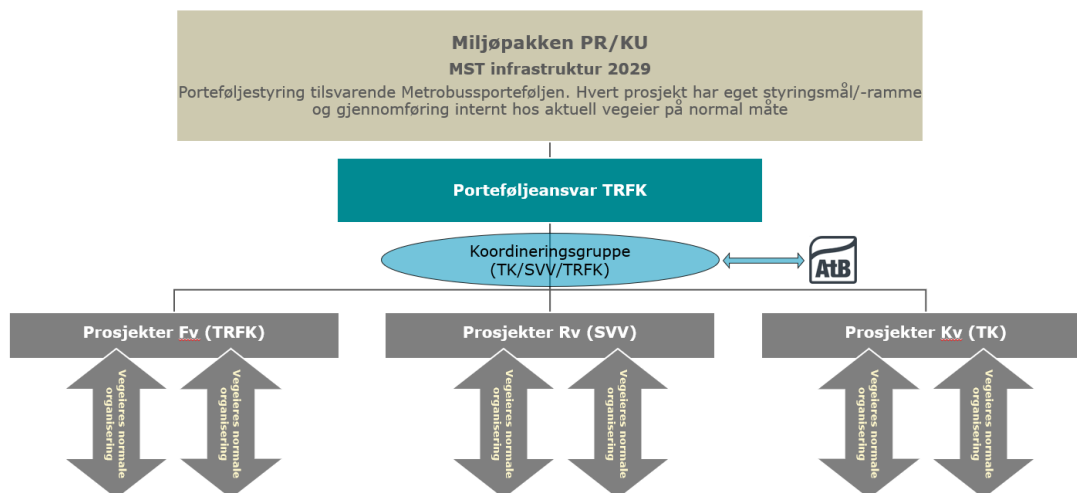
Miljøpakken PR/KU
MST infrastruktur 2029
Porteføljestyring tilsvarende Metrobussporteføljen. Hvert prosjekt har eget styringsmål/-ramme og gjennomføring internt hos aktuell vegeier på normal måte

Porteføljeansvar TRFK

Koordineringsgruppe (TK/SVV/TRFK)

AtB

Prosjekter Fv (TRFK)

Prosjekter Rv (SVV)

Prosjekter Kv (TK)

Vegeieres normale organisering

Vegeieres normale organisering

Vegeieres normale organisering

Vegeieres normale organisering

Vegeieres normale organisering

Vegeieres normale organisering